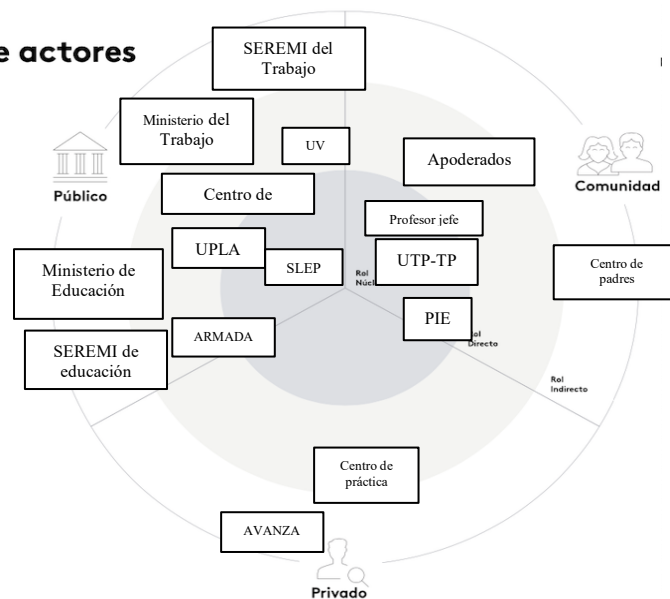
e actores

SEREMI del Trabajo

Ministerio del Trabajo

UV

Apoderados

Público

Comunidad

Centro de

Profesor jefe

UPLA

SLEP

UTP-TP

Centro de padres

Ministerio de Educación

Rol Núcl

PIE

ARMADA

Rol Directo

SEREMI de educación

Rol Indirecto

Centro de práctica

AVANZA

Privado